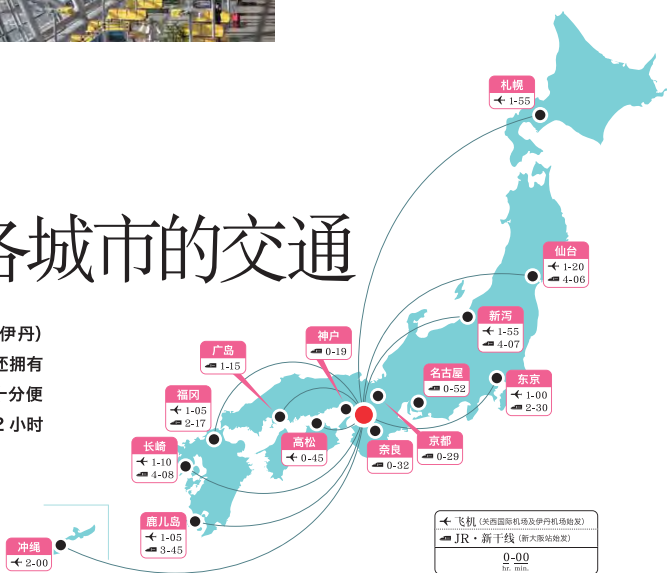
各城市的交通

伊丹)
还拥有
一分便
2 小时

札幌
✈ 1-55

仙台
✈ 1-20
4-06

新泻
✈ 1-55
4-07

神户
0-19

广岛
1-15

名古屋
0-52

东京
✈ 1-00
2-30

福冈
✈ 1-05
2-17

高松
✈ 0-45

京都
0-29

奈良
0-32

长崎
✈ 1-10
4-08

鹿儿岛
✈ 1-05
3-45

冲绳
✈ 2-00

✈ 飞机 (关西国际机场及伊丹机场始发)
JR・新干线 (新大阪站始发)
0-00
hr. min.